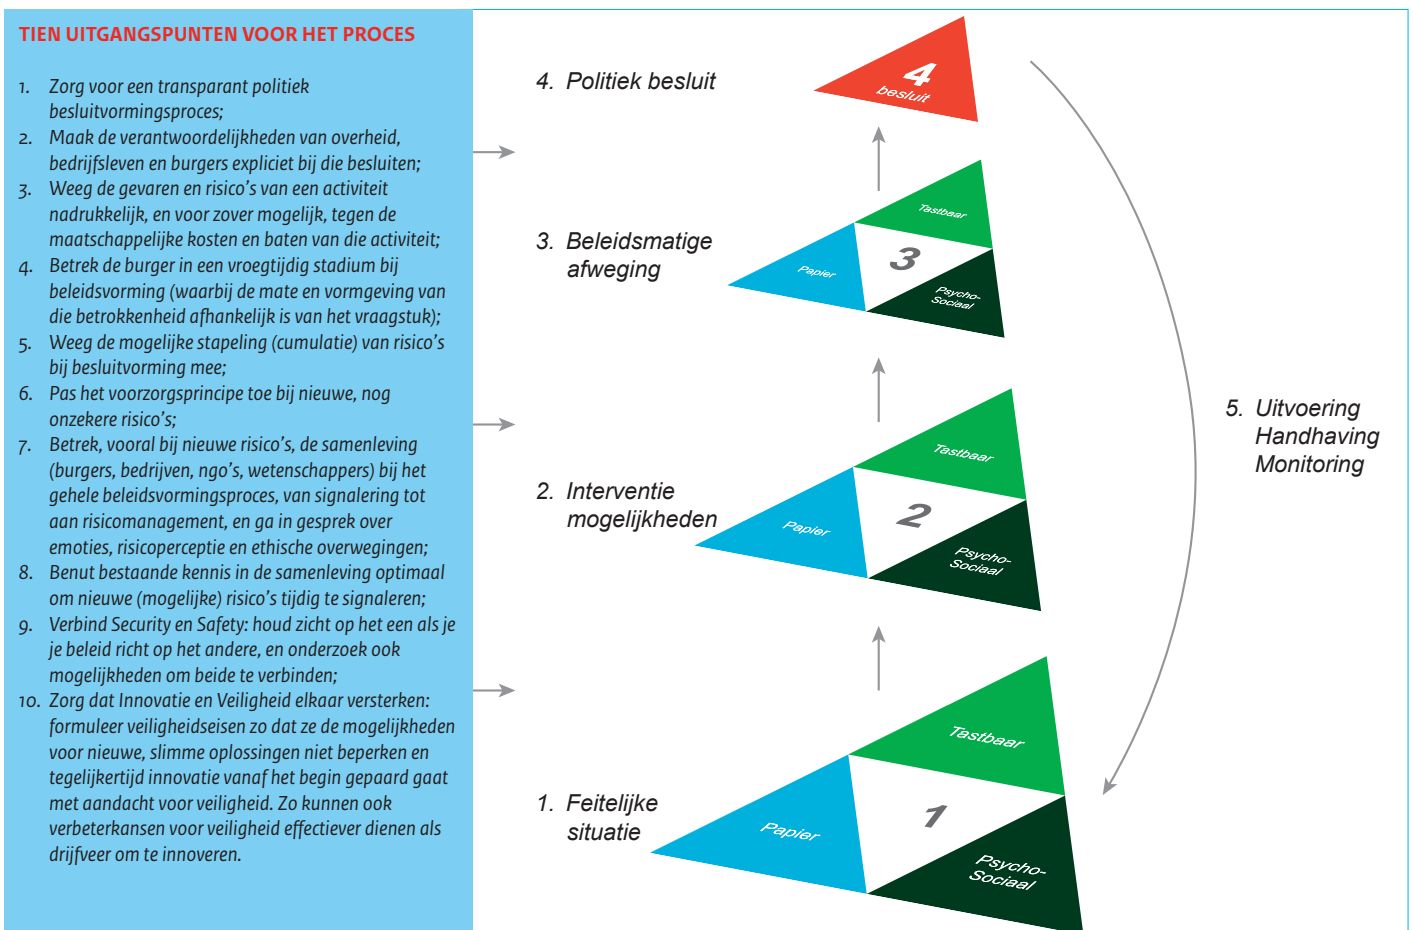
TIEN UITGANGSPUNTEN VOOR HET PROCES

1. Zorg voor een transparant politiek besluitvormingsproces;
2. Maak de verantwoordelijkheden van overheid, bedrijfsleven en burgers expliciet bij die besluiten;
3. Weeg de gevaren en risico's van een activiteit nadrukkelijk, en voor zover mogelijk, tegen de maatschappelijke kosten en baten van die activiteit;
4. Betrek de burger in een vroegtijdig stadium bij beleidsvorming (waarbij de mate en vormgeving van die betrokkenheid afhankelijk is van het vraagstuk);
5. Weeg de mogelijke stapeling (cumulatie) van risico's bij besluitvorming mee;
6. Pas het voorzorgsprincipe toe bij nieuwe, nog onzekere risico's;
7. Betrek, vooral bij nieuwe risico's, de samenleving (burgers, bedrijven, ngo's, wetenschappers) bij het gehele beleidsvormingsproces, van signalering tot aan risicomanagement, en ga in gesprek over emoties, risicoperceptie en ethische overwegingen;
8. Benut bestaande kennis in de samenleving optimaal om nieuwe (mogelijke) risico's tijdig te signaleren;
9. Verbind Security en Safety: houd zicht op het een als je je beleid richt op het andere, en onderzoek ook mogelijkheden om beide te verbinden;
10. Zorg dat Innovatie en Veiligheid elkaar versterken: formuleer veiligheidseisen zo dat ze de mogelijkheden voor nieuwe, slimme oplossingen niet beperken en tegelijkertijd innovatie vanaf het begin gepaard gaat met aandacht voor veiligheid. Zo kunnen ook verbeterkansen voor veiligheid effectiever dienen als drijfveer om te innoveren.

4. Politiek besluit
4
besluit

3. Beleidsmatige afweging
Tastbaar
3
Papier
Psycho-Sociaal

2. Interventie mogelijkheden
Tastbaar
2
Papier
Psycho-Sociaal

1. Feitelijke situatie
Tastbaar
1
Papier
Psycho-Sociaal

5. Uitvoering Handhaving Monitoring